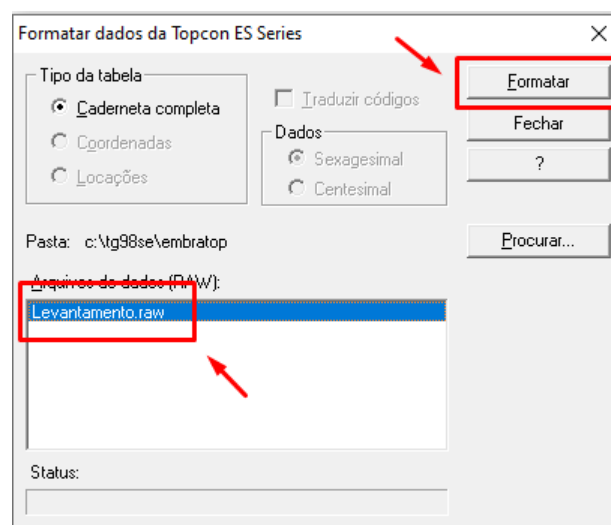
Formatar dados da Topcon ES Series

X

Tipo da tabela

Caderneta completa

Coordenadas

Locações

Traduzir códigos

Dados

Sexagesimal

Centesimal

Formatar

Fechar

?

Pasta: c:\tg98se\embratop

Procurar...

Arquivos de dados (RAW):

Levantamento.raw

Status: